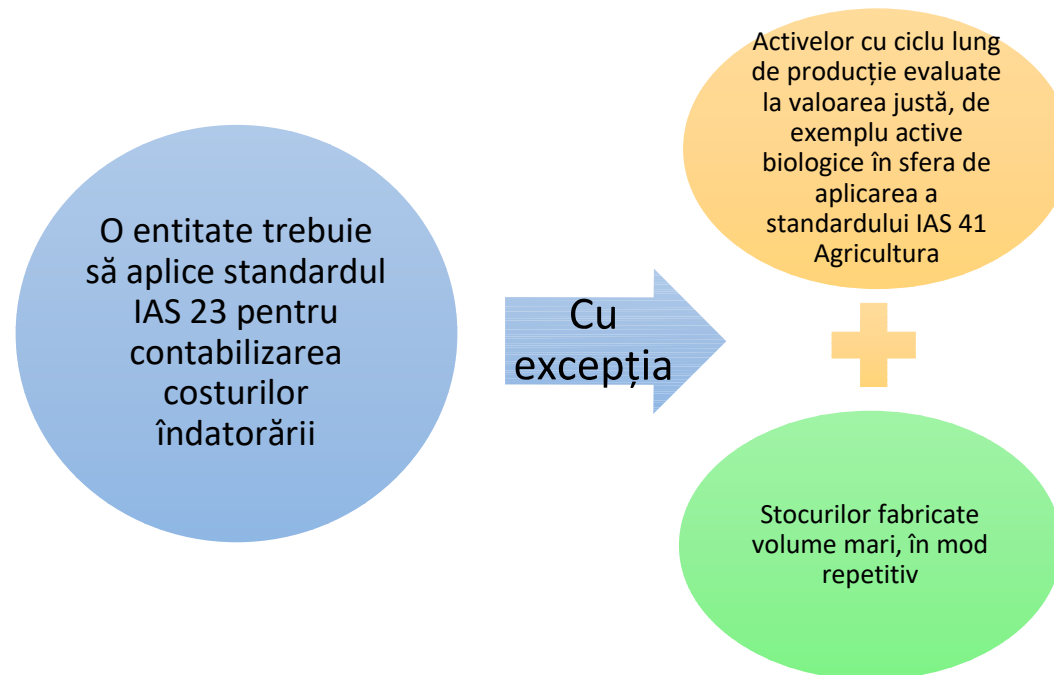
O entitate trebuie să aplice standardul IAS 23 pentru contabilizarea costurilor îndatorării

Cu excepția

Activelor cu ciclu lung de producție evaluate la valoarea justă, de exemplu active biologice în sfera de aplicarea a standardului IAS 41 Agricultura

Stocurilor fabricate volume mari, în mod repetitiv